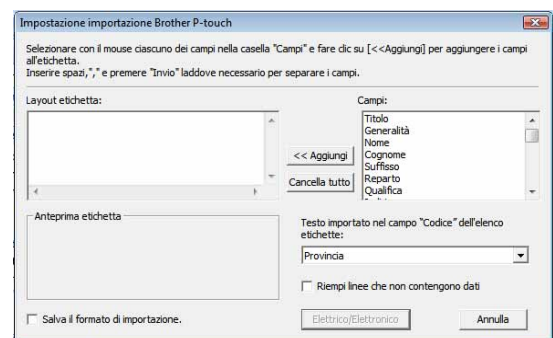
Impostazione importazione Brother P-touch

Selezionare con il mouse ciascuno dei campi nella casella "Campi" e fare clic su [<<Aggiungi] per aggiungere i campi all'etichetta.
Inserire spazi,"," e premere "Invio" laddove necessario per separare i campi.

Layout etichetta:

Campi:
Titolo
Generalità
Nome
Cognome
Suffisso
Reparto
Qualifica

<< Aggiungi

Cancella tutto

Anteprima etichetta

Testo importato nel campo "Codice" dell'elenco etichette:

Provincia

Riempi linee che non contengono dati

Salva il formato di importazione.

Elettrico/Elettronico

Annulla